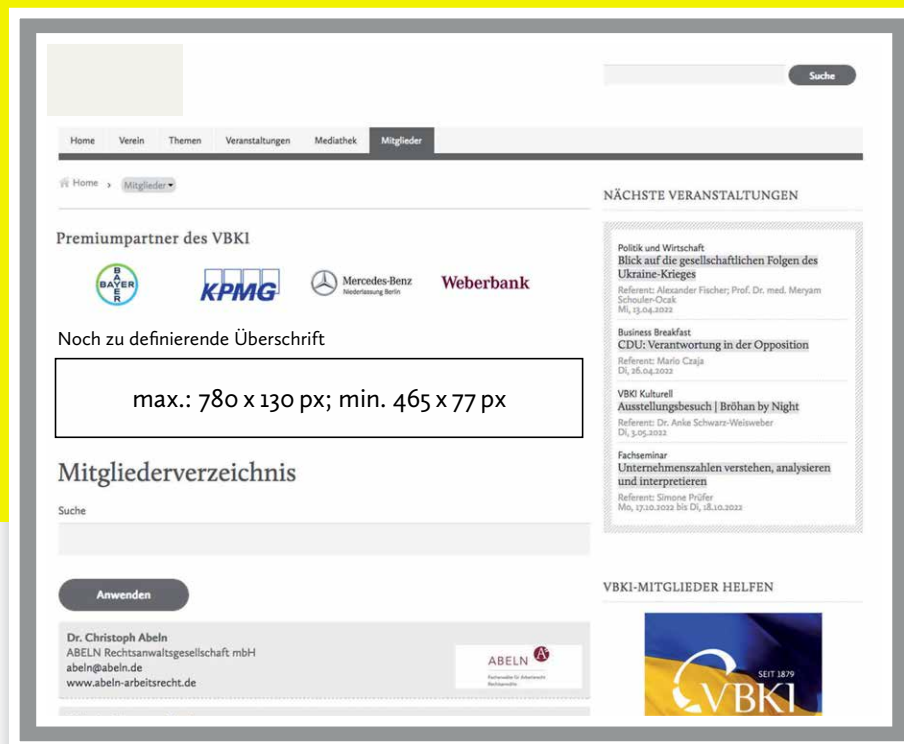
Suche

Home Verein Themen Veranstaltungen Mediathek Mitglieder

Home › Mitglieder

Premiumpartner des VBKI

BAYER KPMG Mercedes-Benz Niederlassung Berlin Weberbank

Noch zu definierende Überschrift

max.: 780 x 130 px; min. 465 x 77 px

Mitgliederverzeichnis

Suche

Anwenden

Dr. Christoph Abeln
ABELN Rechtsanwaltsgesellschaft mbH
abeln@abeln.de
www.abeln-arbeitsrecht.de

ABELN

NÄCHSTE VERANSTALTUNGEN

Politik und Wirtschaft
Blick auf die gesellschaftlichen Folgen des Ukraine-Krieges
Referent: Alexander Fischer; Prof. Dr. med. Meryam Schouler-Ocak
Mi, 13.04.2022

Business Breakfast
CDU: Verantwortung in der Opposition
Referent: Mario Czaja
Di, 26.04.2022

VBKI Kulturell
Ausstellungsbesuch | Bröhan by Night
Referent: Dr. Anke Schwarz-Weisweber
Di, 3.05.2022

Fachseminar
Unternehmenszahlen verstehen, analysieren und interpretieren
Referent: Simone Prüfer
Mo, 17.10.2022 bis Di, 18.10.2022

VBKI-MITGLIEDER HELFEN

SEIT 1879
VBKI